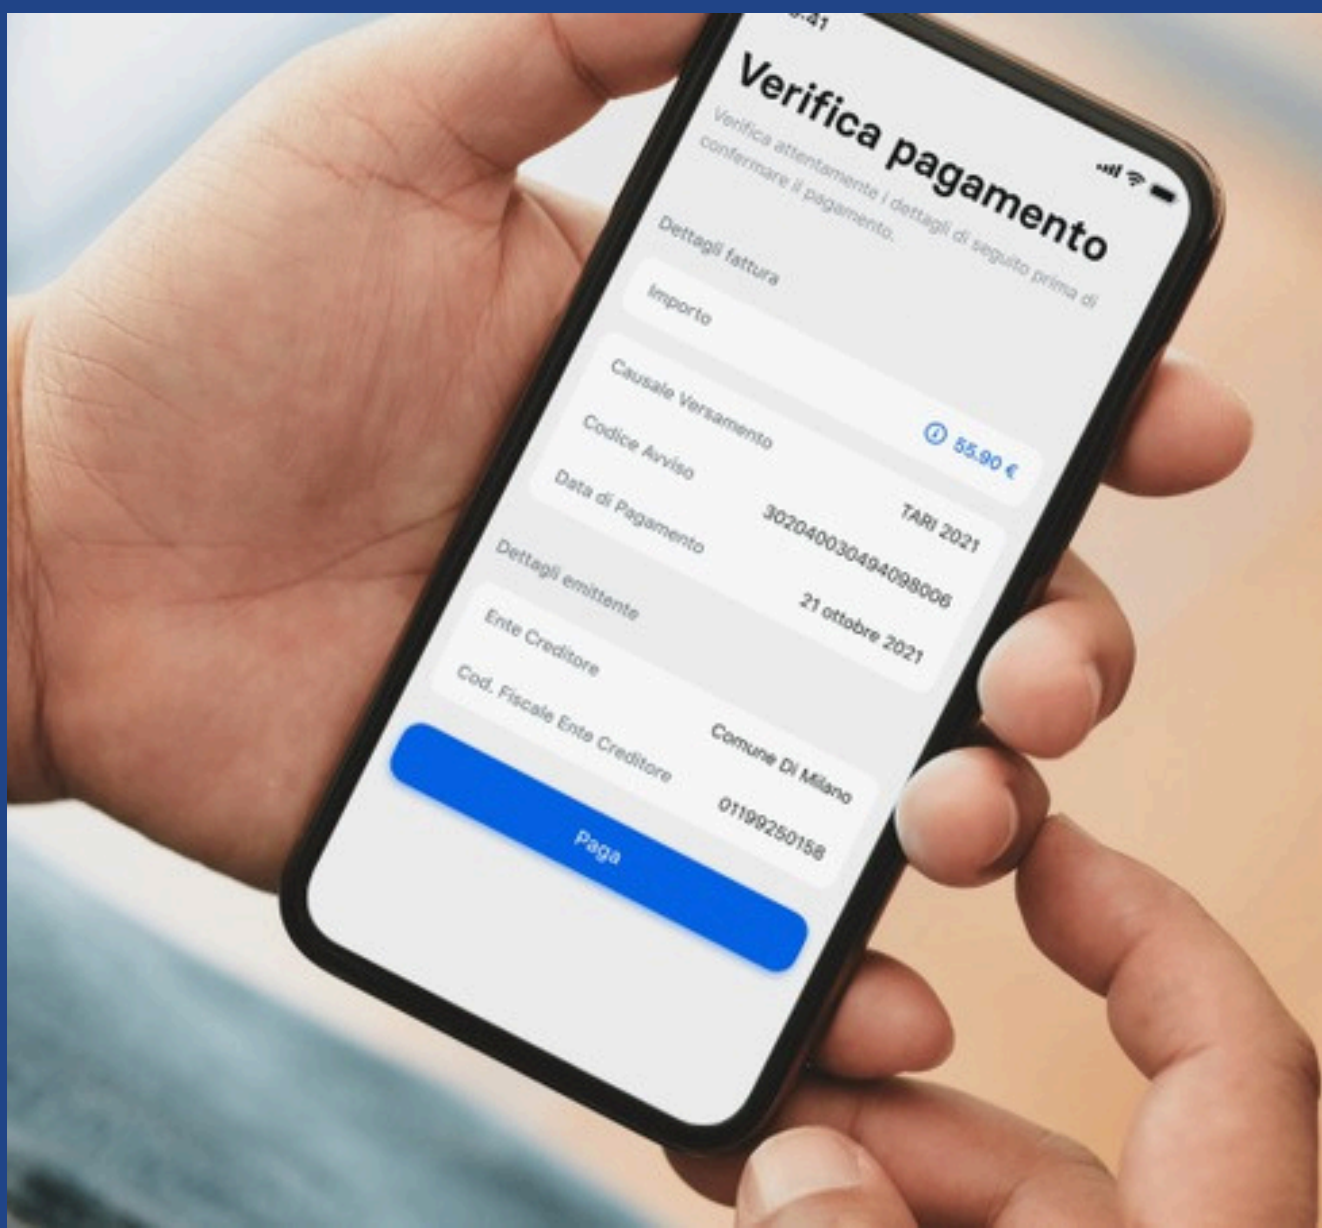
9:41

Verifica pagamento

Verifica attentamente i dettagli di seguito prima di confermare il pagamento.

Dettagli fattura

Importo 55.90 €

Causale Versamento TARI 2021

Codice Avviso 302040030494098006

Data di Pagamento 21 ottobre 2021

Dettagli emittente

Ente Creditore Comune Di Milano

Cod. Fiscale Ente Creditore 01199250158

Paga